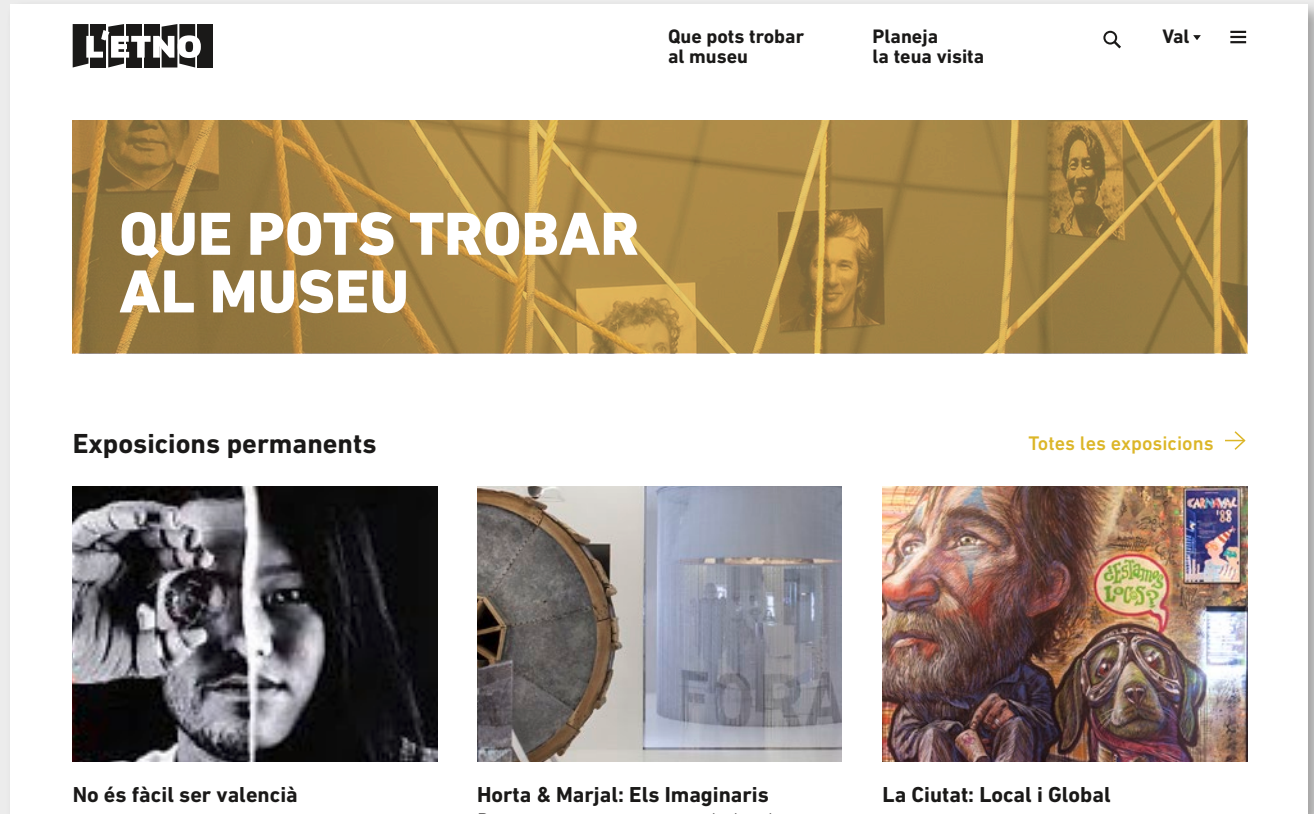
L'ETNO

Que pots trobar al museu

Planeja la teua visita

Val

QUE POTS TROBAR AL MUSEU

Exposicions permanents

Totes les exposicions

CARNAVAL '88

¿Estamos locos?

FORA

No és fàcil ser valencià

Horta & Marjal: Els Imaginaris

La Ciutat: Local i Global